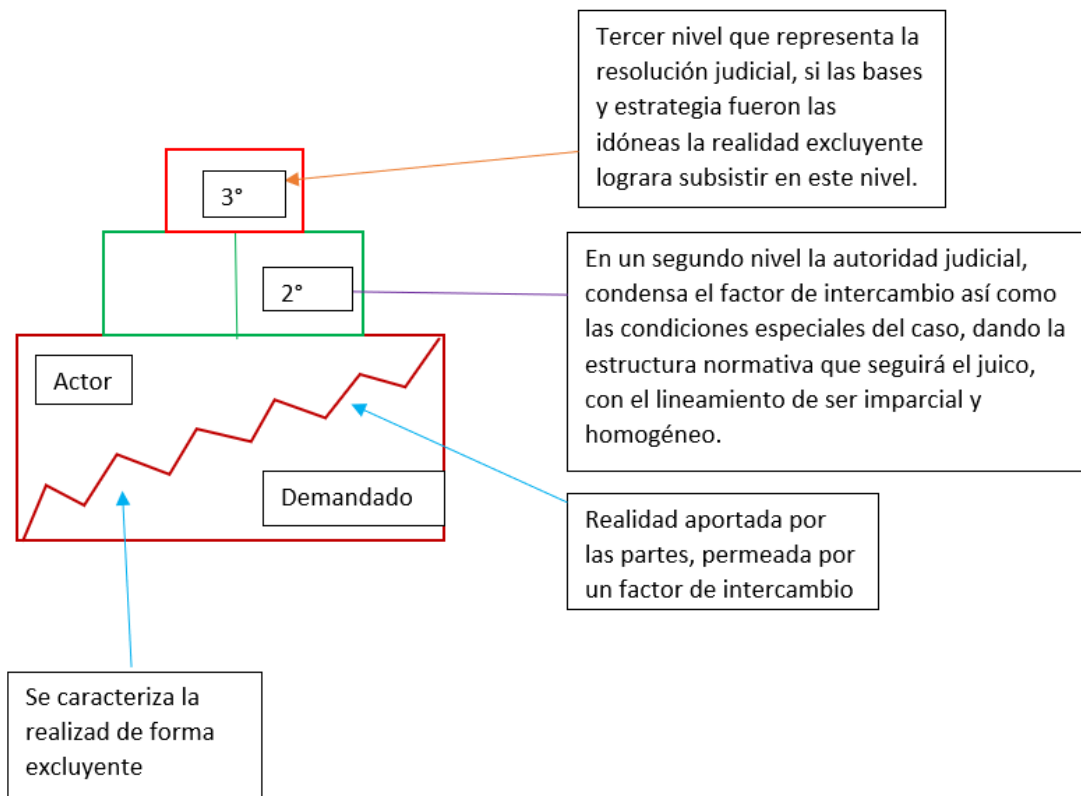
Tercer nivel que representa la resolución judicial, si las bases y estrategia fueron las idóneas la realidad excluyente lograra subsistir en este nivel.

3°

En un segundo nivel la autoridad judicial, condensa el factor de intercambio así como las condiciones especiales del caso, dando la estructura normativa que seguirá el juico, con el lineamiento de ser imparcial y homogéneo.

2°

Actor

Demandado

Realidad aportada por las partes, permeada por un factor de intercambio

Se caracteriza la realizad de forma excluyente